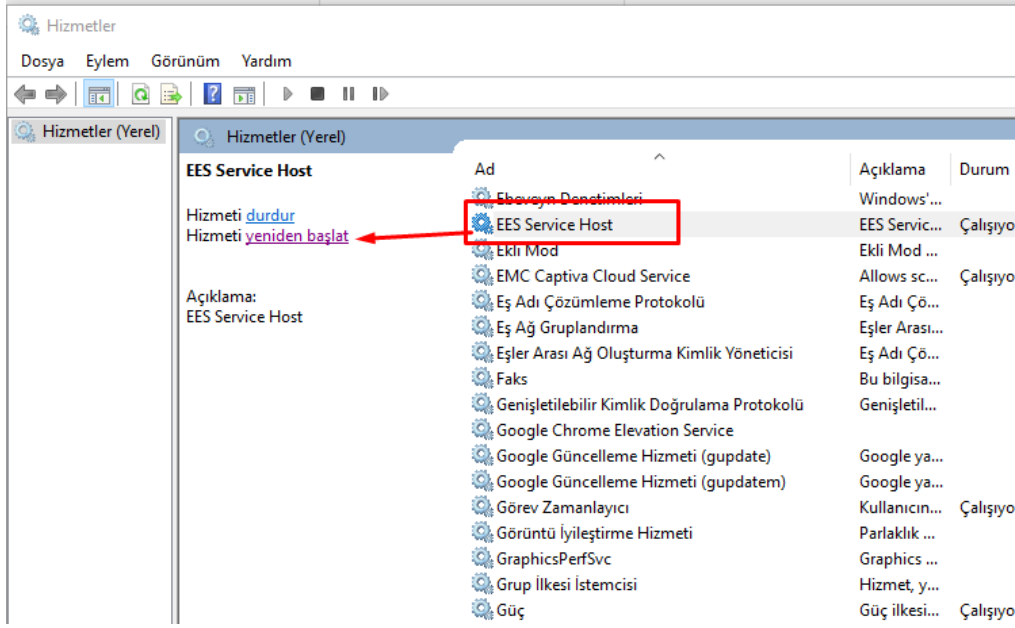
Hizmetler

Dosya Eylem Görünüm Yardım

Hizmetler (Yerel)

Hizmetler (Yerel)

EES Service Host

Hizmeti durdur
Hizmeti yeniden başlat

Açıklama:
EES Service Host

| Ad | Açıklama | Durum |
|---|---|---|
| Ebeveyn Denetimleri | Windows'... | |
| EES Service Host | EES Servic... | Çalışıyo |
| Ekli Mod | Ekli Mod ... | |
| EMC Captiva Cloud Service | Allows sc... | Çalışıyo |
| Eş Adı Çözümleme Protokolü | Eş Adı Çö... | |
| Eş Ağ Gruplandırma | Eşler Arası... | |
| Eşler Arası Ağ Oluşturma Kimlik Yöneticisi | Eş Adı Çö... | |
| Faks | Bu bilgisa... | |
| Genişletilebilir Kimlik Doğrulama Protokolü | Genişletil... | |
| Google Chrome Elevation Service | | |
| Google Güncelleme Hizmeti (gupdate) | Google ya... | |
| Google Güncelleme Hizmeti (gupdatem) | Google ya... | |
| Görev Zamanlayıcı | Kullanıcın... | Çalışıyo |
| Görüntü İyileştirme Hizmeti | Parlaklık ... | |
| GraphicsPerfSvc | Graphics ... | |
| Grup İlkesi İstemcisi | Hizmet, y... | |
| Güç | Güç ilkesi... | Çalışıyo |